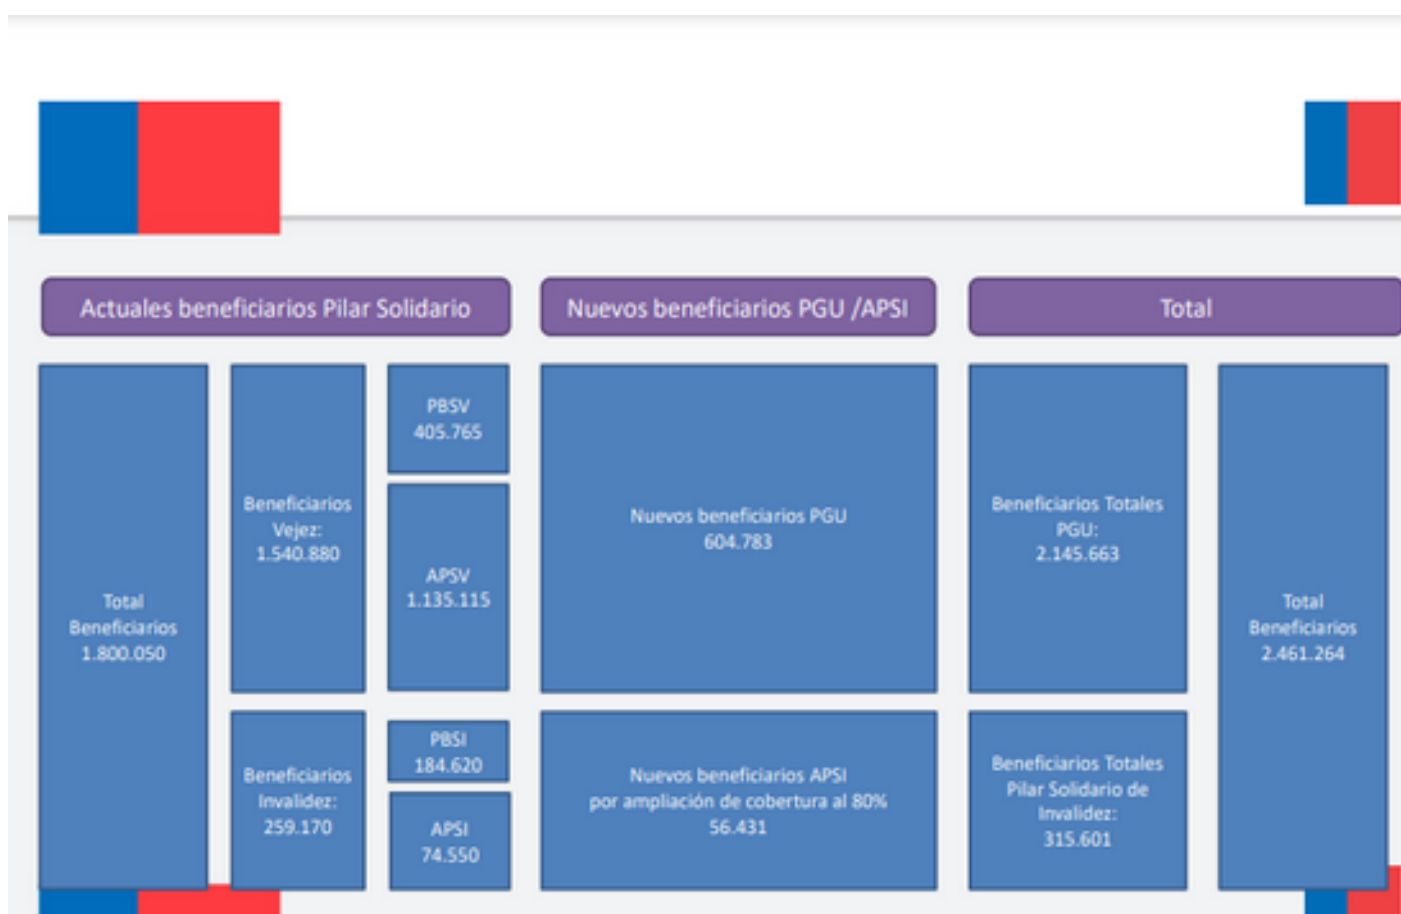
Actuales beneficiarios Pilar Solidario

Nuevos beneficiarios PGU /APSI

Total

Total Beneficiarios 1.800.050

Beneficiarios Vejez: 1.540.880

PBSV 405.765

APSV 1.135.115

Beneficiarios Invalidez: 259.170

PBSI 184.620

APSI 74.550

Nuevos beneficiarios PGU 604.783

Nuevos beneficiarios APSI por ampliación de cobertura al 80% 56.431

Beneficiarios Totales PGU: 2.145.663

Beneficiarios Totales Pilar Solidario de Invalidez: 315.601

Total Beneficiarios 2.461.264